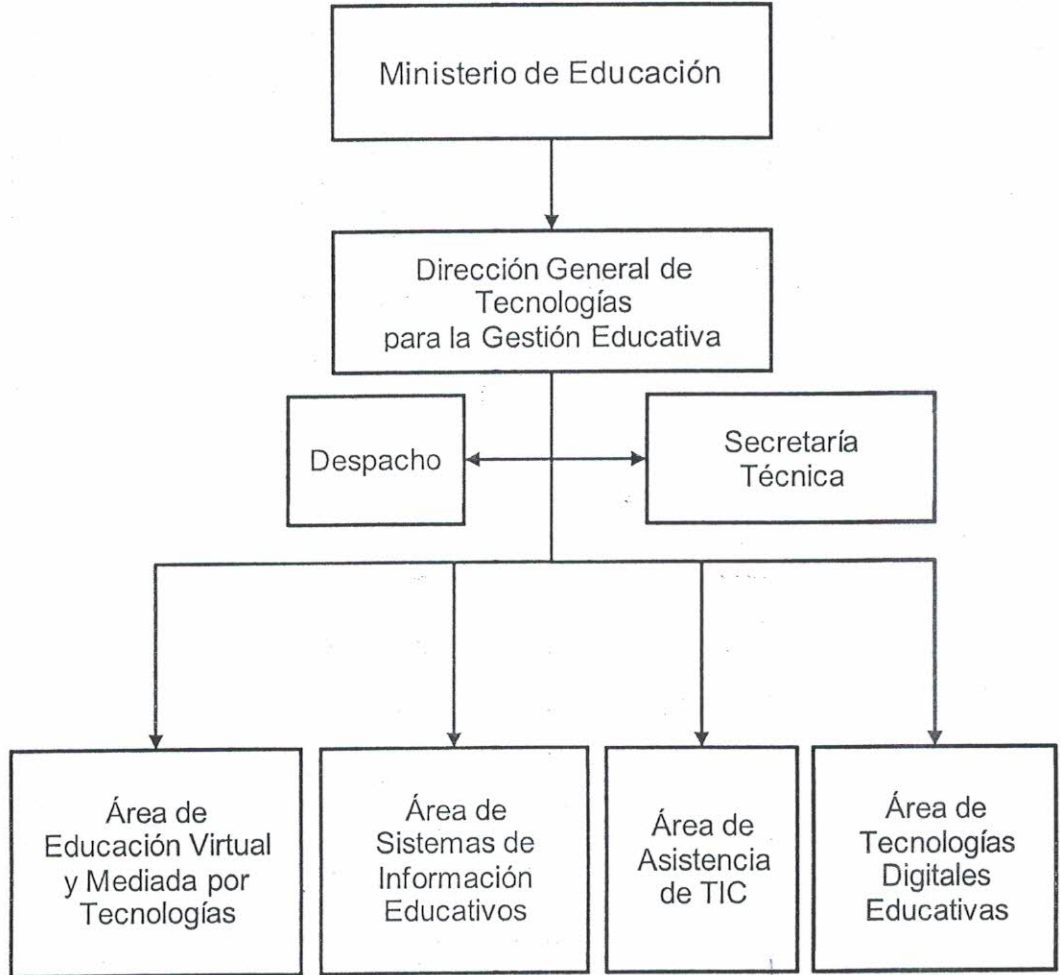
Ministerio de Educación

Dirección General de Tecnologías para la Gestión Educativa

Despacho

Secretaría Técnica

Área de Educación Virtual y Mediada por Tecnologías

Área de Sistemas de Información Educativos

Área de Asistencia de TIC

Área de Tecnologías Digitales Educativas